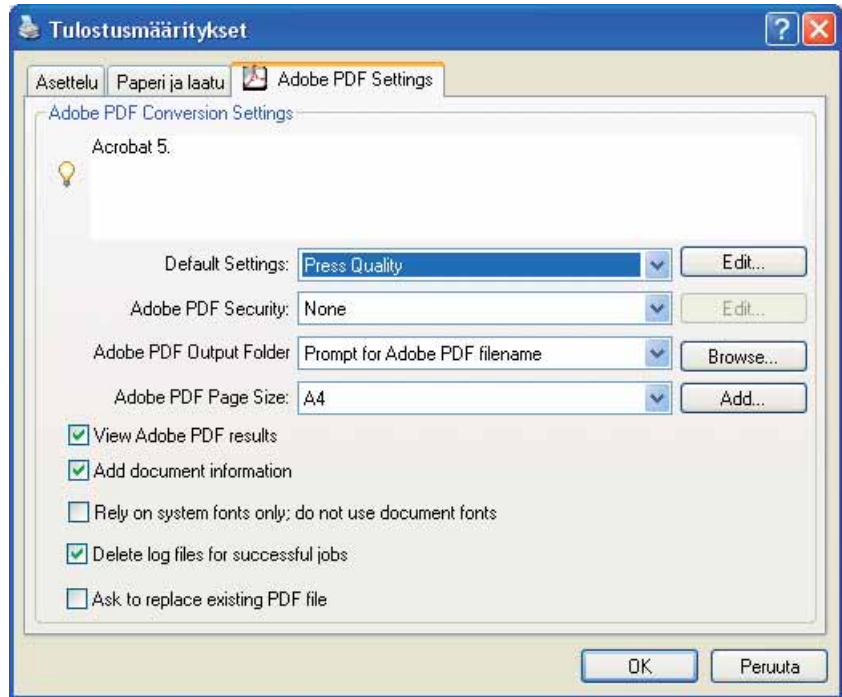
Tulostusmääritykset

Asettelu | Paperi ja laatu | Adobe PDF Settings

Adobe PDF Conversion Settings

Acrobat 5.

Default Settings: Press Quality | Edit...

Adobe PDF Security: None | Edit...

Adobe PDF Output Folder | Prompt for Adobe PDF filename | Browse...

Adobe PDF Page Size: A4 | Add...

View Adobe PDF results

Add document information

Rely on system fonts only; do not use document fonts

Delete log files for successful jobs

Ask to replace existing PDF file

OK | Peruuta